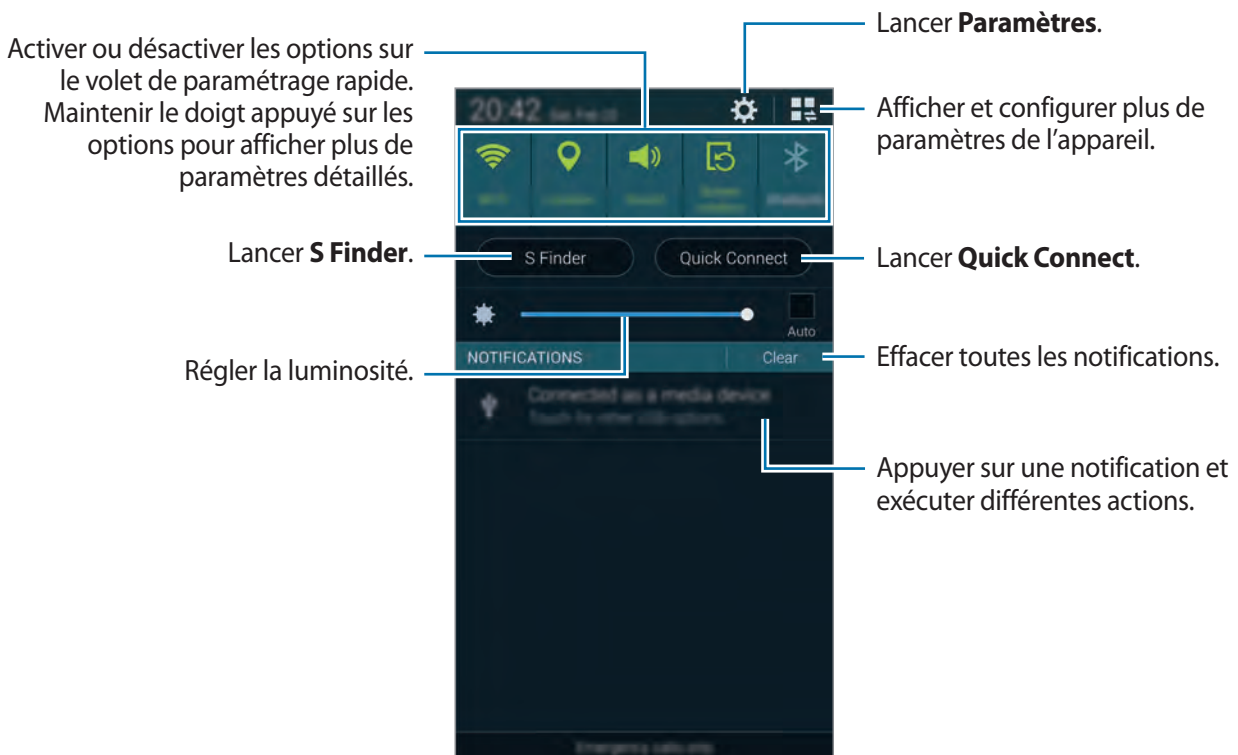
Activer ou désactiver les options sur le volet de paramétrage rapide. Maintenir le doigt appuyé sur les options pour afficher plus de paramètres détaillés.

Lancer **Paramètres**.

20:42 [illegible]

Afficher et configurer plus de paramètres de l'appareil.

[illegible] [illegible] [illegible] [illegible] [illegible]

Lancer **S Finder**.

S Finder

Quick Connect

Lancer **Quick Connect**.

Auto

Régler la luminosité.

NOTIFICATIONS

Clear

Effacer toutes les notifications.

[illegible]

Appuyer sur une notification et exécuter différentes actions.

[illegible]